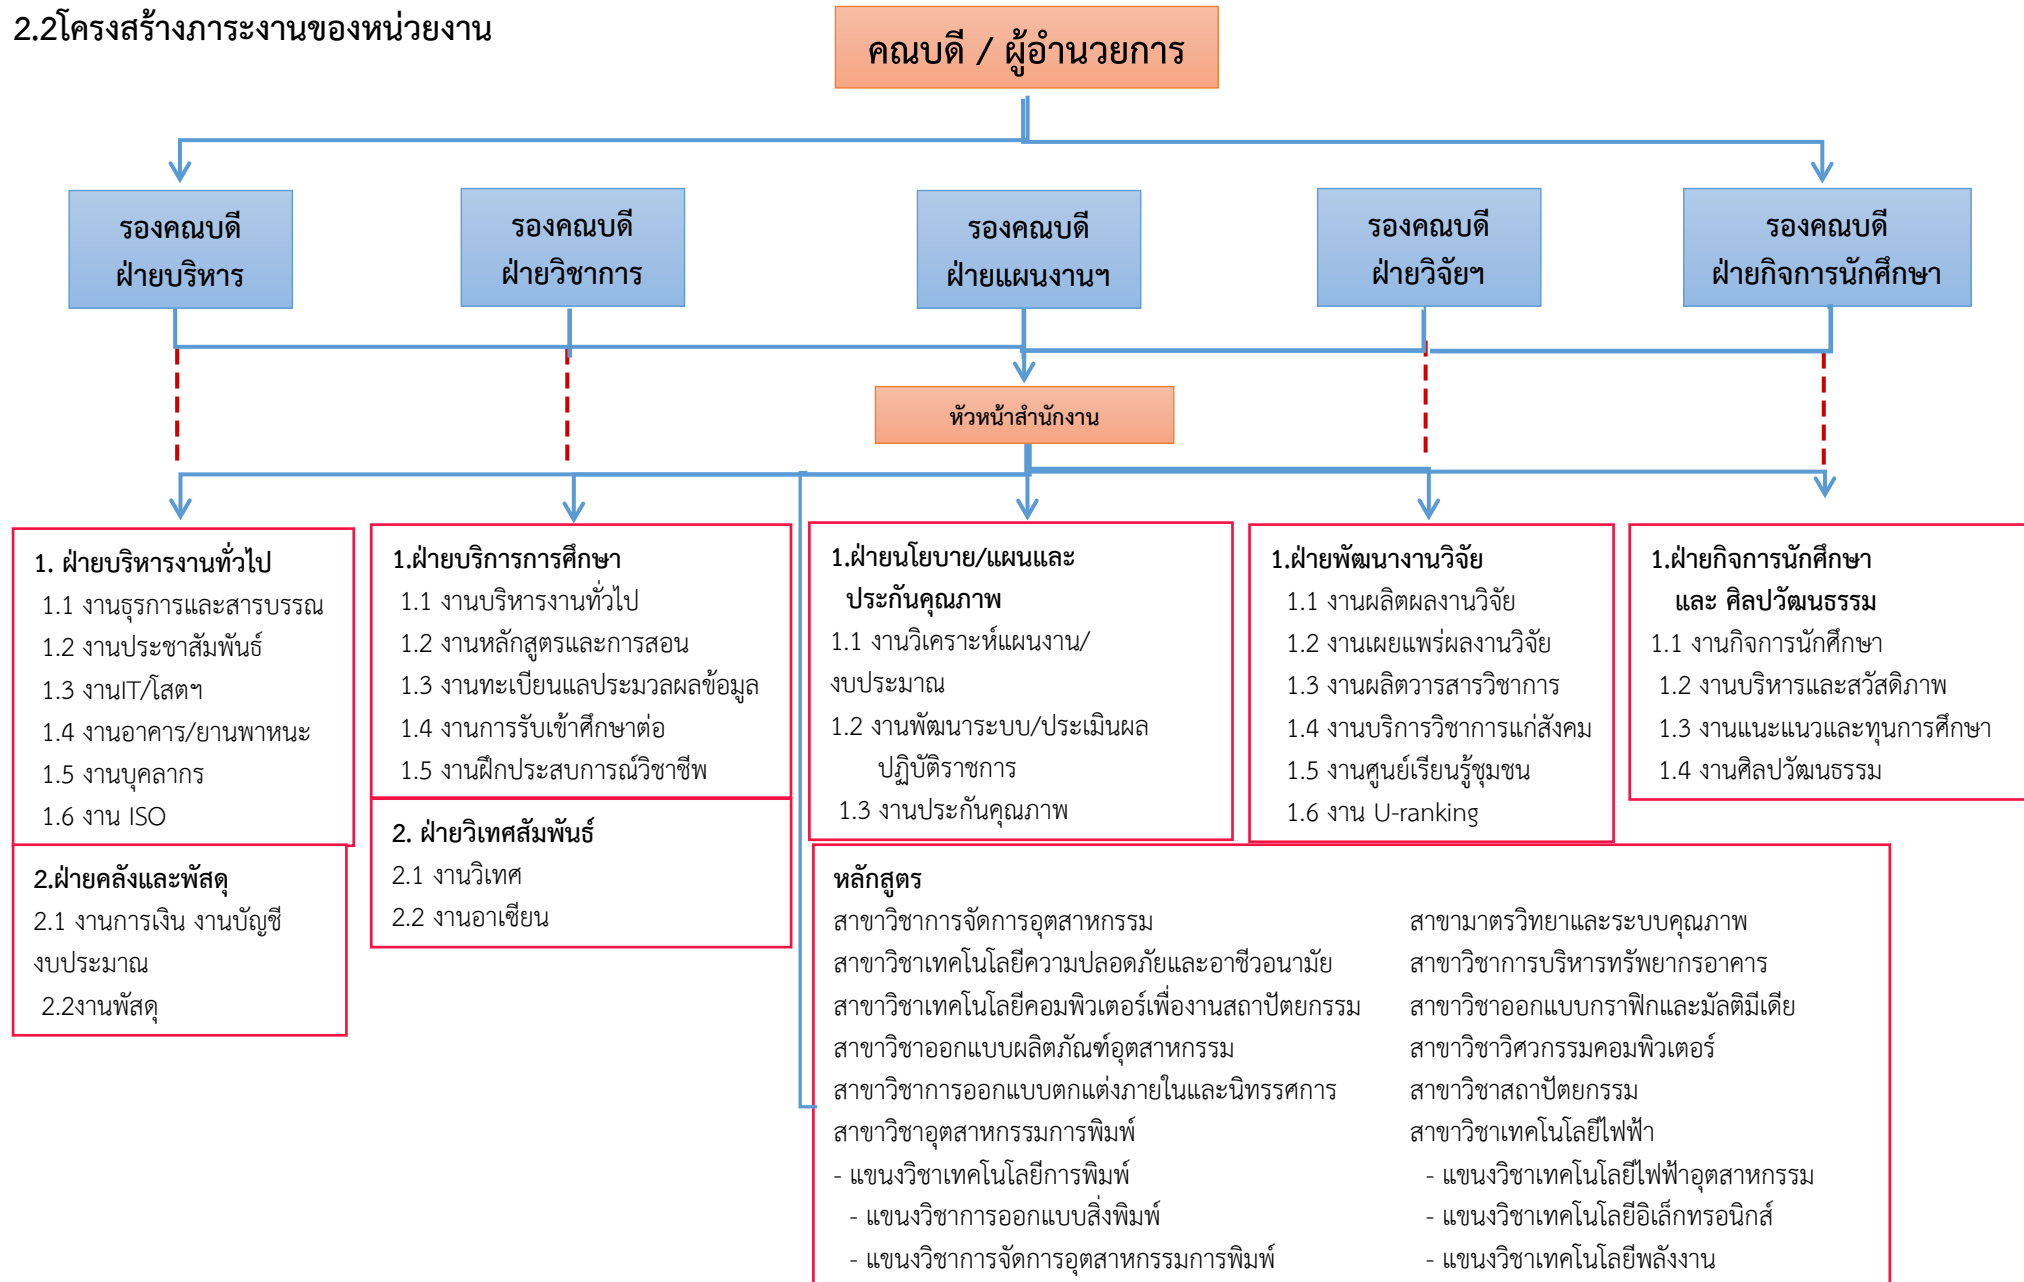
2.2โครงสร้างภาระงานของหน่วยงาน

คณบดี / ผู้อำนวยการ

รองคณบดี ฝ่ายบริหาร

รองคณบดี ฝ่ายวิชาการ

รองคณบดี ฝ่ายแผนงานฯ

รองคณบดี ฝ่ายวิจัยฯ

รองคณบดี ฝ่ายกิจการนักศึกษา

หัวหน้าสำนักงาน

1. ฝ่ายบริหารงานทั่วไป
1.1 งานธุรการและสารบรรณ
1.2 งานประชาสัมพันธ์
1.3 งานIT/โสตฯ
1.4 งานอาคาร/ยานพาหนะ
1.5 งานบุคลากร
1.6 งาน ISO

2.ฝ่ายคลังและพัสดุ
2.1 งานการเงิน งานบัญชี งบประมาณ
2.2งานพัสดุ

1.ฝ่ายบริการการศึกษา
1.1 งานบริหารงานทั่วไป
1.2 งานหลักสูตรและการสอน
1.3 งานทะเบียนแลประมวลผลข้อมูล
1.4 งานการรับเข้าศึกษาต่อ
1.5 งานฝึกประสบการณ์วิชาชีพ

2. ฝ่ายวิเทศสัมพันธ์
2.1 งานวิเทศ
2.2 งานอาเซียน

1.ฝ่ายนโยบาย/แผนและ ประกันคุณภาพ
1.1 งานวิเคราะห์แผนงาน/งบประมาณ
1.2 งานพัฒนาระบบ/ประเมินผล ปฏิบัติราชการ
1.3 งานประกันคุณภาพ

1.ฝ่ายพัฒนางานวิจัย
1.1 งานผลิตผลงานวิจัย
1.2 งานเผยแพร่ผลงานวิจัย
1.3 งานผลิตวารสารวิชาการ
1.4 งานบริการวิชาการแก่สังคม
1.5 งานศูนย์เรียนรู้ชุมชน
1.6 งาน U-ranking

1.ฝ่ายกิจการนักศึกษา และ ศิลปวัฒนธรรม
1.1 งานกิจการนักศึกษา
1.2 งานบริหารและสวัสดิภาพ
1.3 งานแนะแนวและทุนการศึกษา
1.4 งานศิลปวัฒนธรรม

หลักสูตร
สาขาวิชาการจัดการอุตสาหกรรม
สาขาวิชาเทคโนโลยีความปลอดภัยและอาชีวอนามัย
สาขาวิชาเทคโนโลยีคอมพิวเตอร์เพื่องานสถาปัตยกรรม
สาขาวิชาออกแบบผลิตภัณฑ์อุตสาหกรรม
สาขาวิชาการออกแบบตกแต่งภายในและนิทรรศการ
สาขาวิชาอุตสาหกรรมการพิมพ์
- แขนงวิชาเทคโนโลยีการพิมพ์
- แขนงวิชาการออกแบบสิ่งพิมพ์
- แขนงวิชาการจัดการอุตสาหกรรมการพิมพ์

สาขามาตรวิทยาและระบบคุณภาพ
สาขาวิชาการบริหารทรัพยากรอาคาร
สาขาวิชาออกแบบกราฟิกและมัลติมีเดีย
สาขาวิชาวิศวกรรมคอมพิวเตอร์
สาขาวิชาสถาปัตยกรรม
สาขาวิชาเทคโนโลยีไฟฟ้า
- แขนงวิชาเทคโนโลยีไฟฟ้าอุตสาหกรรม
- แขนงวิชาเทคโนโลยีอิเล็กทรอนิกส์
- แขนงวิชาเทคโนโลยีพลังงาน